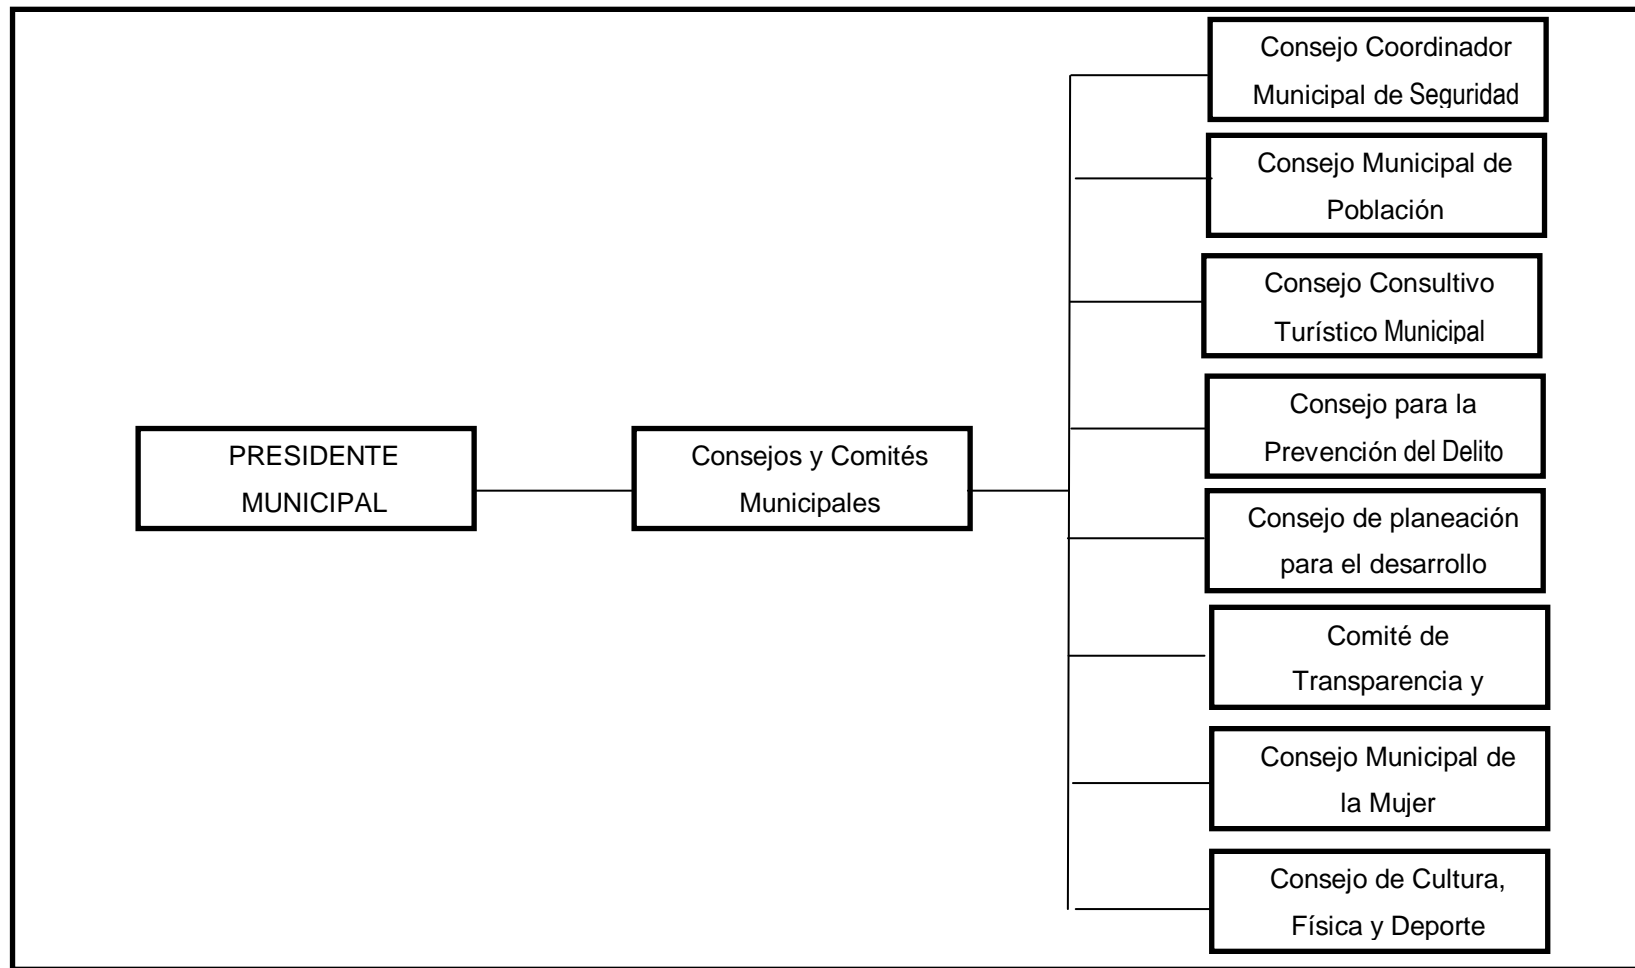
PRESIDENTE MUNICIPAL

Consejos y Comités Municipales

Consejo Coordinador Municipal de Seguridad

Consejo Municipal de Población

Consejo Consultivo Turístico Municipal

Consejo para la Prevención del Delito

Consejo de planeación para el desarrollo

Comité de Transparencia y

Consejo Municipal de la Mujer

Consejo de Cultura, Física y Deporte